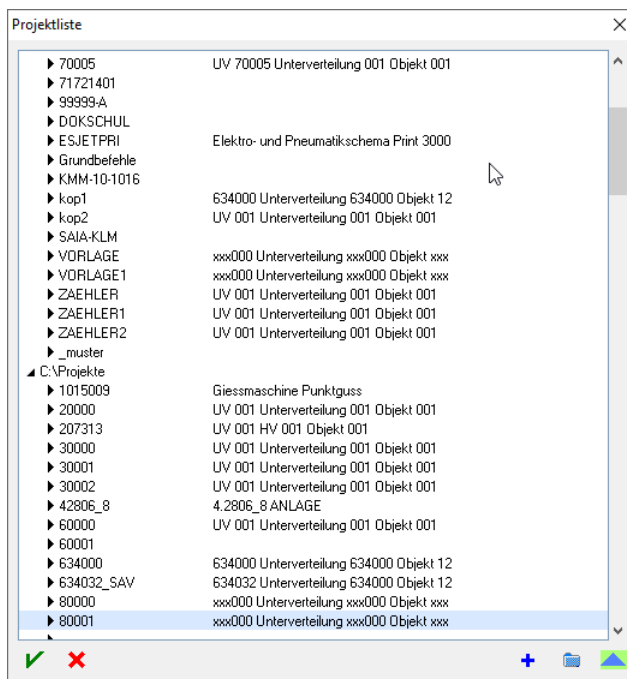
Projektliste

| | |
|---|---|
| 70005 | UV 70005 Unterverteilung 001 Objekt 001 |
| 71721401 | |
| 99999-A | |
| DOKSCHUL | |
| ESJETPRI | Elektro- und Pneumatikschema Print 3000 |
| Grundbefehle | |
| KMM-10-1016 | |
| kop1 | 634000 Unterverteilung 634000 Objekt 12 |
| kop2 | UV 001 Unterverteilung 001 Objekt 001 |
| SAIA-KLM | |
| VORLAGE | xxx000 Unterverteilung xxx000 Objekt xxx |
| VORLAGE1 | xxx000 Unterverteilung xxx000 Objekt xxx |
| ZAEHLER | UV 001 Unterverteilung 001 Objekt 001 |
| ZAEHLER1 | UV 001 Unterverteilung 001 Objekt 001 |
| ZAEHLER2 | UV 001 Unterverteilung 001 Objekt 001 |
| _muster | |

C:\Projekte

| | |
|---|---|
| 1015009 | Giessmaschine Punktguss |
| 20000 | UV 001 Unterverteilung 001 Objekt 001 |
| 207313 | UV 001 HV 001 Objekt 001 |
| 30000 | UV 001 Unterverteilung 001 Objekt 001 |
| 30001 | UV 001 Unterverteilung 001 Objekt 001 |
| 30002 | UV 001 Unterverteilung 001 Objekt 001 |
| 42806_8 | 4.2806_8 ANLAGE |
| 60000 | UV 001 Unterverteilung 001 Objekt 001 |
| 60001 | |
| 634000 | 634000 Unterverteilung 634000 Objekt 12 |
| 634032_SAV | 634032 Unterverteilung 634000 Objekt 12 |
| 80000 | xxx000 Unterverteilung xxx000 Objekt xxx |
| 80001 | xxx000 Unterverteilung xxx000 Objekt xxx |